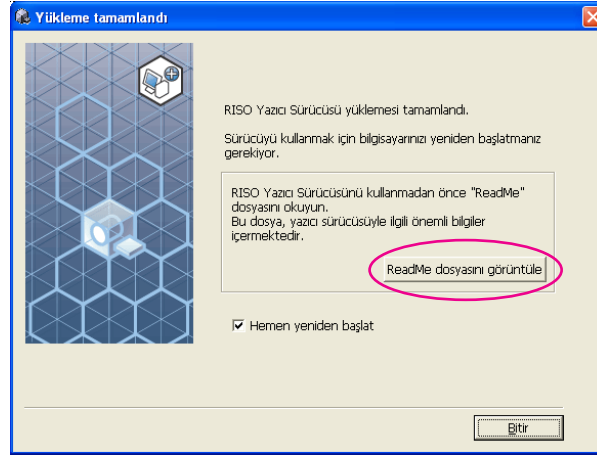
Yükleme tamamlandı

RISO Yazıcı Sürücüsü yüklemesi tamamlandı.

Sürücüyü kullanmak için bilgisayarınızı yeniden başlatmanız gerekiyor.

RISO Yazıcı Sürücüsünü kullanmadan önce "ReadMe" dosyasını okuyun.
Bu dosya, yazıcı sürücüsüyle ilgili önemli bilgiler içermektedir.

ReadMe dosyasını görüntüle

Hemen yeniden başlat

Bitir